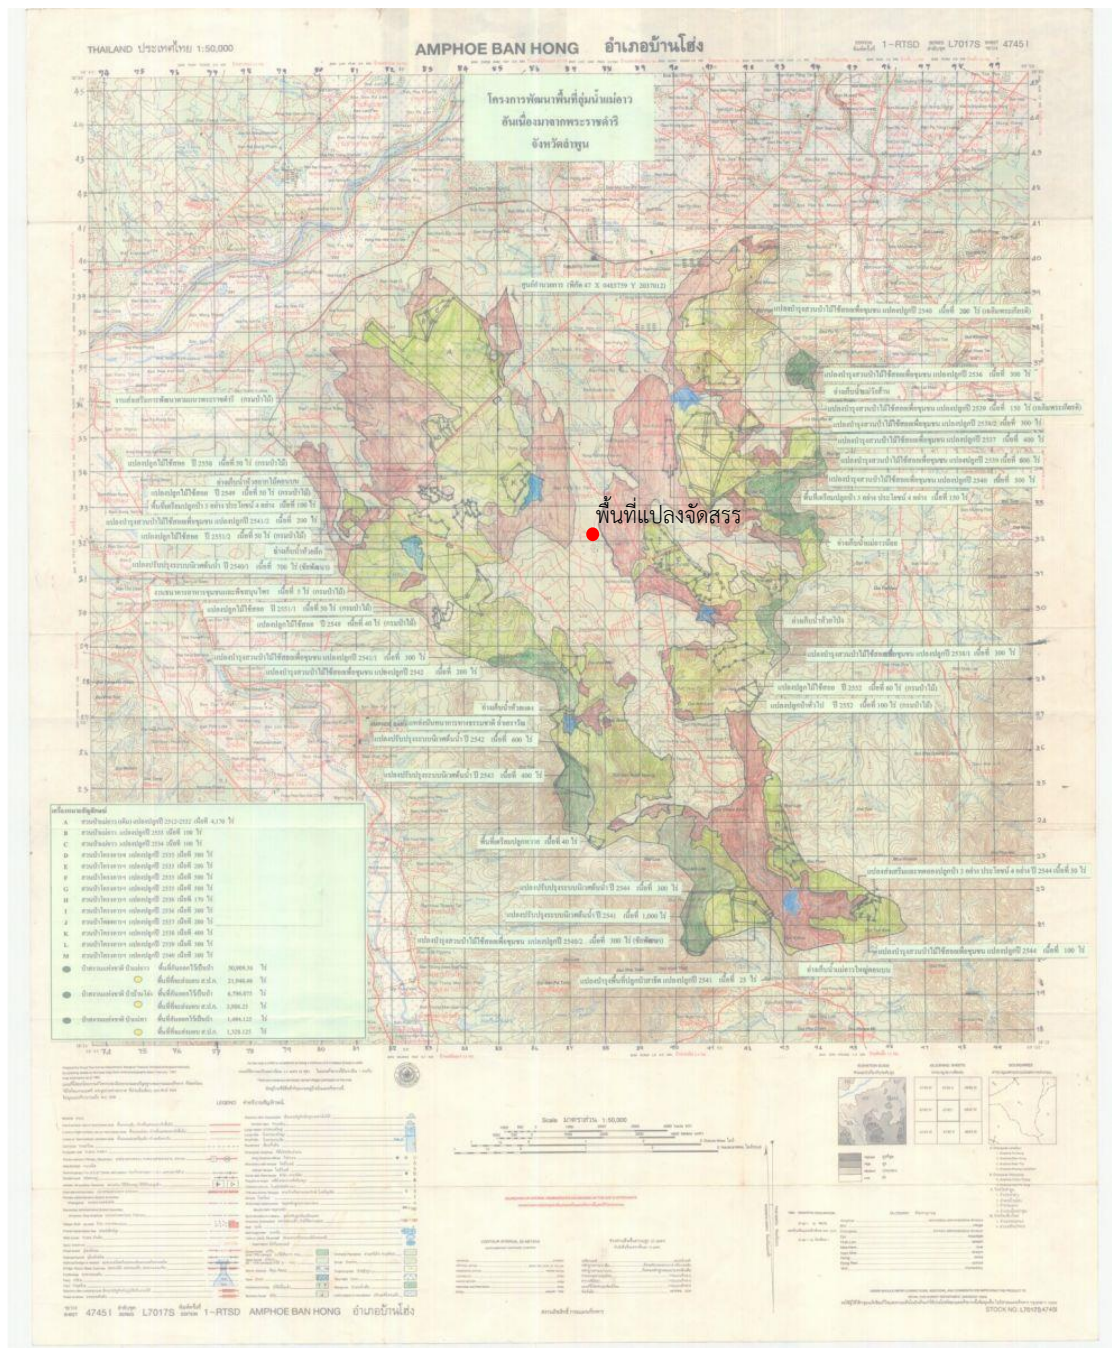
THAILAND ประเทศไทย 1:50,000

AMPHOE BAN HONG อำเภอบ้านโฮ่ง

1-RTSD L7017S 4745 I

โครงการพัฒนาพื้นที่ลุ่มน้ำแม่ลาว
อันเนื่องมาจากพระราชดำริ
จังหวัดลำพูน

พื้นที่แปลงจัดสรร

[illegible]

Scale มาตราส่วน 1:50,000

SHEET 4745 I SERIES L7017S EDITION 1-RTSD AMPHOE BAN HONG อำเภอบ้านโฮ่ง

STOCK NO. L7017S4745I